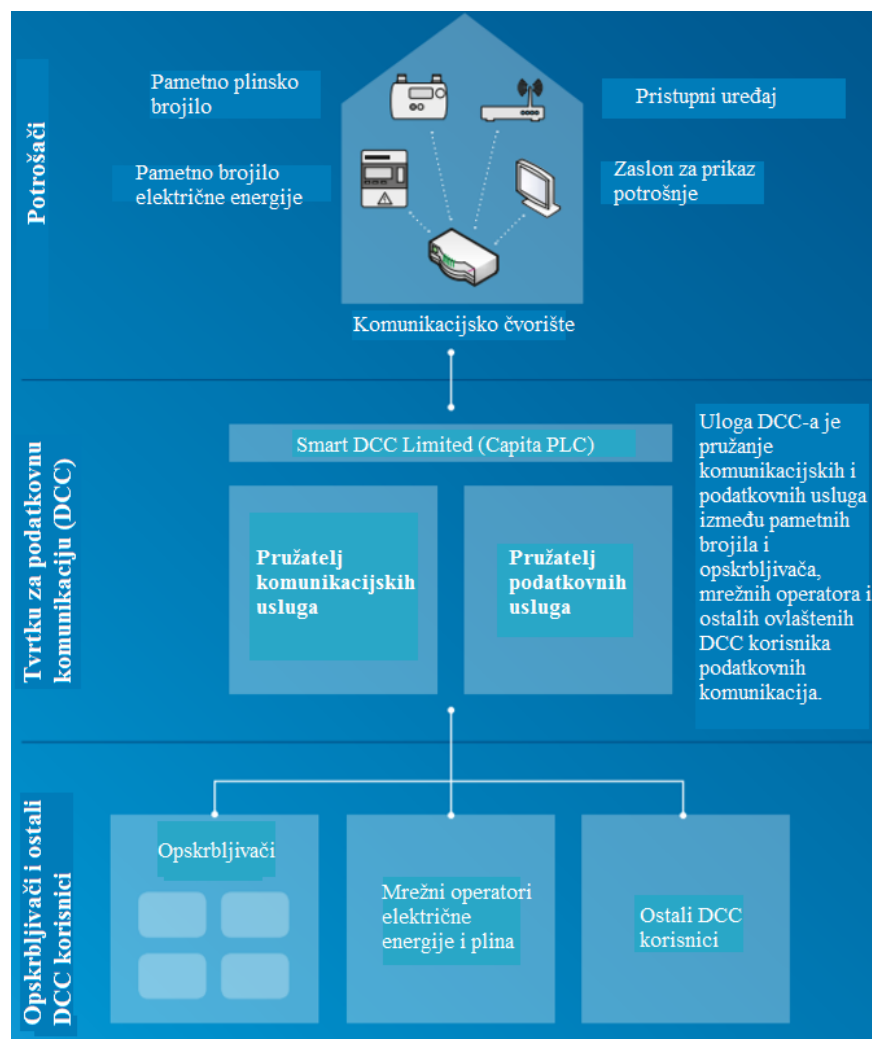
Potrošači

Pametno plinsko brojilo

Pristupni uređaj

Pametno brojilo električne energije

Zaslon za prikaz potrošnje

Komunikacijsko čvorište

Tvrtku za podatkovnu komunikaciju (DCC)

Smart DCC Limited (Capita PLC)

Pružatelj komunikacijskih usluga

Pružatelj podatkovnih usluga

Uloga DCC-a je pružanje komunikacijskih i podatkovnih usluga između pametnih brojila i opskrbljivača, mrežnih operatora i ostalih ovlaštenih DCC korisnika podatkovnih komunikacija.

Opskrbljivači i ostali DCC korisnici

Opskrbljivači

Mrežni operatori električne energije i plina

Ostali DCC korisnici